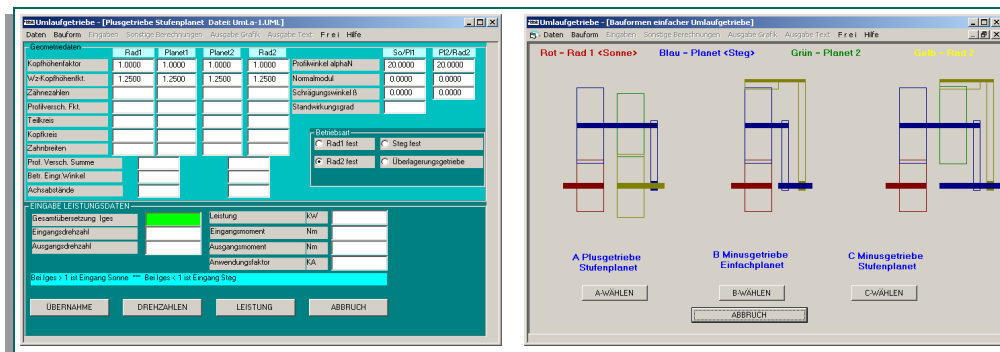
Umlaufgetriebe - [Plusgetriebe Stufenplanet Datei: UmLa-1.UML]

Daten Bauform Eingaben Sonstige Berechnungen Ausgabe Grafik Ausgabe Text Frei Hilfe

Geometriedaten

| | Rad1 | Planet1 | Planet2 | Rad2 |
|---|---|---|---|---|
| Kopfhöhenfaktor | 1.0000 | 1.0000 | 1.0000 | 1.0000 |
| Wz-Kopfhöhenkt. | 1.2500 | 1.2500 | 1.2500 | 1.2500 |
| Zähnezahlen | | | | |
| Profilversch. Fkt. | | | | |
| Teilkreis | | | | |
| Kopfkreis | | | | |
| Zahnbreiten | | | | |

| | So/Pl1 | Pl2/Rad2 |
|---|---|---|
| Profilwinkel alphaN | 20.0000 | 20.0000 |
| Normalmodul | 0.0000 | 0.0000 |
| Schrägungswinkel ß | 0.0000 | 0.0000 |
| Standwirkungsgrad | | |

Prof. Versch. Summe
Betr. Eingr.Winkel
Achsabstände

Betriebsart
Rad1 fest
Steg fest
Rad2 fest
Überlagerungsgetriebe

EINGABE LEISTUNGSDATEN
Gesamtübersetzung Iges
Eingangsdrehzahl
Ausgangsdrehzahl

Leistung kW
Eingangsmoment Nm
Ausgangsmoment Nm
Anwendungsfaktor KA

Bei Iges > 1 ist Eingang Sonne *** Bei Iges < 1 ist Eingang Steg

ÜBERNAHME DREHZAHLEN LEISTUNG ABBRUCH

Umlaufgetriebe - [Bauformen einfacher Umlaufgetriebe]

Daten Bauform Eingaben Sonstige Berechnungen Ausgabe Grafik Ausgabe Text Frei Hilfe

Rot - Rad 1 <Sonne> Blau - Planet <Steg> Grün - Planet 2 Gelb - Rad 2

A Plusgetriebe Stufenplanet
B Minusgetriebe Einfachplanet
C Minusgetriebe Stufenplanet

A-WÄHLEN B-WÄHLEN C-WÄHLEN

ABBRUCH